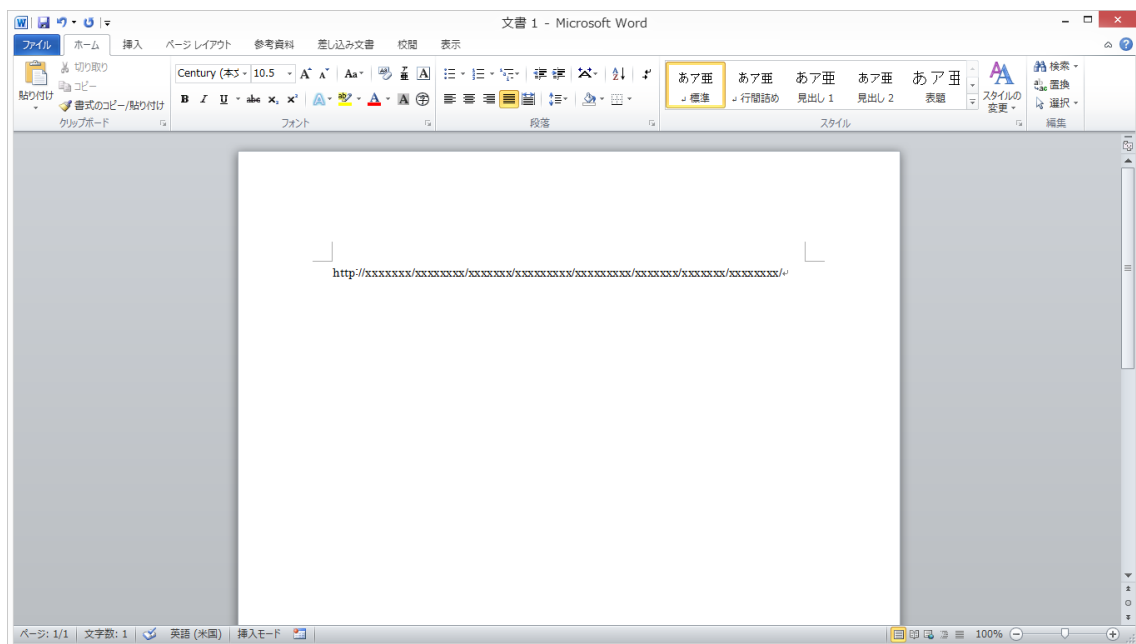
文書 1 - Microsoft Word

ファイル ホーム 挿入 ページ レイアウト 参考資料 差し込み文書 校閲 表示

貼り付け
切り取り
コピー
書式のコピー/貼り付け
クリップボード

Century (本文 10.5
フォント

段落

あア亜 標準
あア亜 行間詰め
あア亜 見出し 1
あア亜 見出し 2
あア亜 表題
スタイルの変更
スタイル

検索
置換
選択
編集

http://xxxxxxx/xxxxxxxx/xxxxxxx/xxxxxxxxx/xxxxxxxxx/xxxxxxx/xxxxxxx/xxxxxxxx/

ページ: 1/1 文字数: 1 英語 (米国) 挿入モード 100%